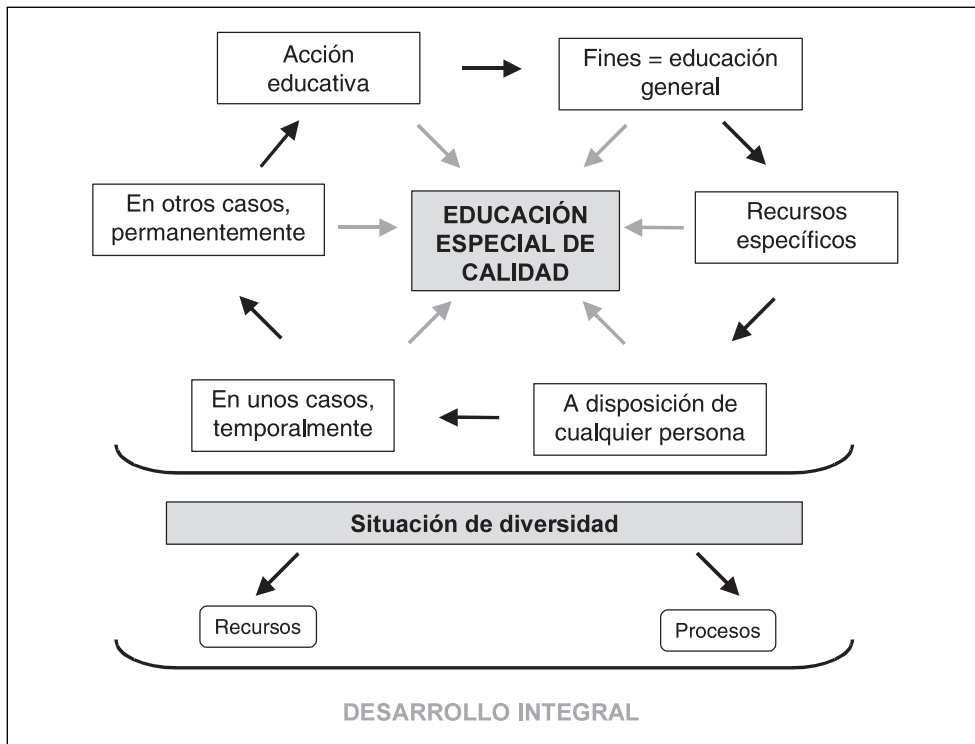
Acción educativa

Fines = educación general

En otros casos, permanentemente

EDUCACIÓN ESPECIAL DE CALIDAD

Recursos específicos

En unos casos, temporalmente

A disposición de cualquier persona

Situación de diversidad

Recursos

Procesos

DESARROLLO INTEGRAL